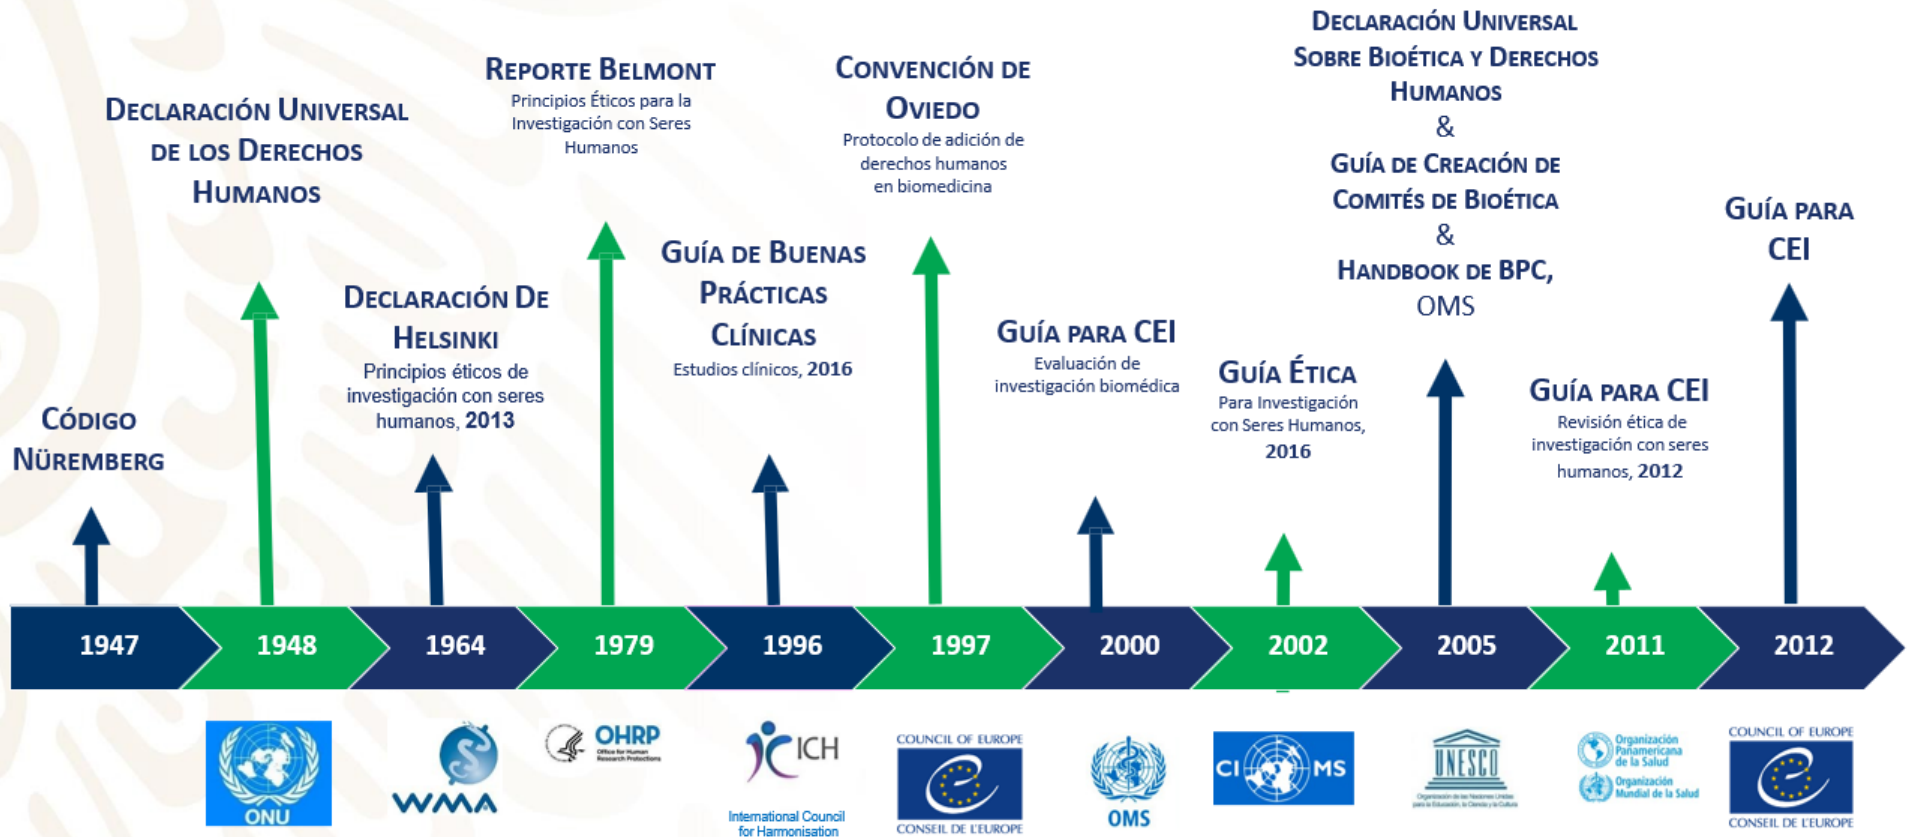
Código Nüremberg

Declaración Universal de los Derechos Humanos

Declaración De Helsinki
Principios éticos de investigación con seres humanos, 2013

Reporte Belmont
Principios Éticos para la Investigación con Seres Humanos

Guía de Buenas Prácticas Clínicas
Estudios clínicos, 2016

Convención de Oviedo
Protocolo de adición de derechos humanos en biomedicina

Guía para CEI
Evaluación de investigación biomédica

Guía Ética
Para Investigación con Seres Humanos, 2016

Declaración Universal Sobre Bioética y Derechos Humanos
&
Guía de Creación de Comités de Bioética
&
Handbook de BPC, OMS

Guía para CEI
Revisión ética de investigación con seres humanos, 2012

Guía para CEI

1947 1948 1964 1979 1996 1997 2000 2002 2005 2011 2012

ONU

WMA

OHRP Office for Human Research Protections

ICH
International Council for Harmonisation

COUNCIL OF EUROPE
CONSEIL DE L'EUROPE

OMS

CIOMS

UNESCO
Organización de las Naciones Unidas para la Educación, la Ciencia y la Cultura

Organización Panamericana de la Salud
Organización Mundial de la Salud

COUNCIL OF EUROPE
CONSEIL DE L'EUROPE